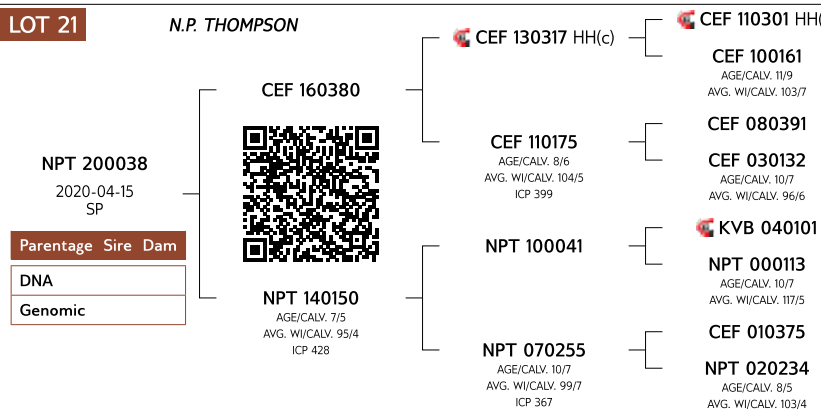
LOT 21

N.P. THOMPSON

NPT 200038
2020-04-15
SP

Parentage Sire Dam

DNA

Genomic

CEF 160380

NPT 140150
AGE/CALV. 7/5
AVG. WI/CALV. 95/4
ICP 428

CEF 130317 HH(c)

CEF 110175
AGE/CALV. 8/6
AVG. WI/CALV. 104/5
ICP 399

NPT 100041

NPT 070255
AGE/CALV. 10/7
AVG. WI/CALV. 99/7
ICP 367

CEF 110301 HH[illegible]

CEF 100161
AGE/CALV. 11/9
AVG. WI/CALV. 103/7

CEF 080391

CEF 030132
AGE/CALV. 10/7
AVG. WI/CALV. 96/6

KVB 040101

NPT 000113
AGE/CALV. 10/7
AVG. WI/CALV. 117/5

CEF 010375

NPT 020234
AGE/CALV. 8/5
AVG. WI/CALV. 103/4